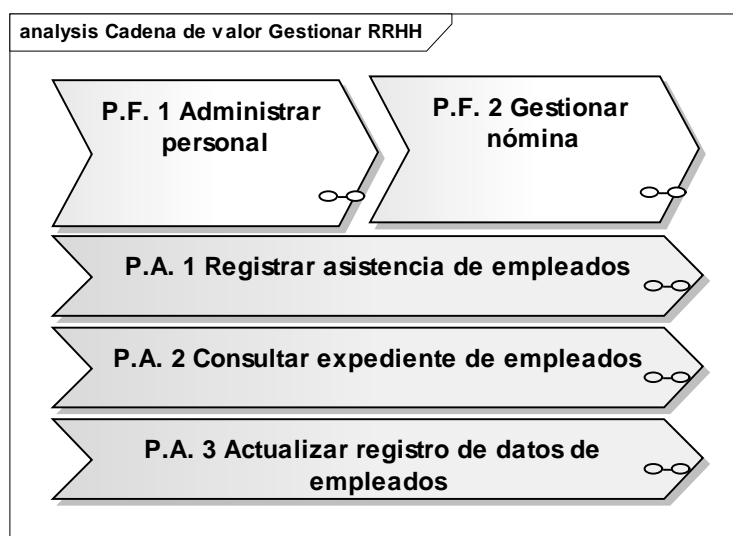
analysis Cadena de valor Gestionar RRHH

P.F. 1 Administrar personal

P.F. 2 Gestionar nómina

P.A. 1 Registrar asistencia de empleados

P.A. 2 Consultar expediente de empleados

P.A. 3 Actualizar registro de datos de empleados